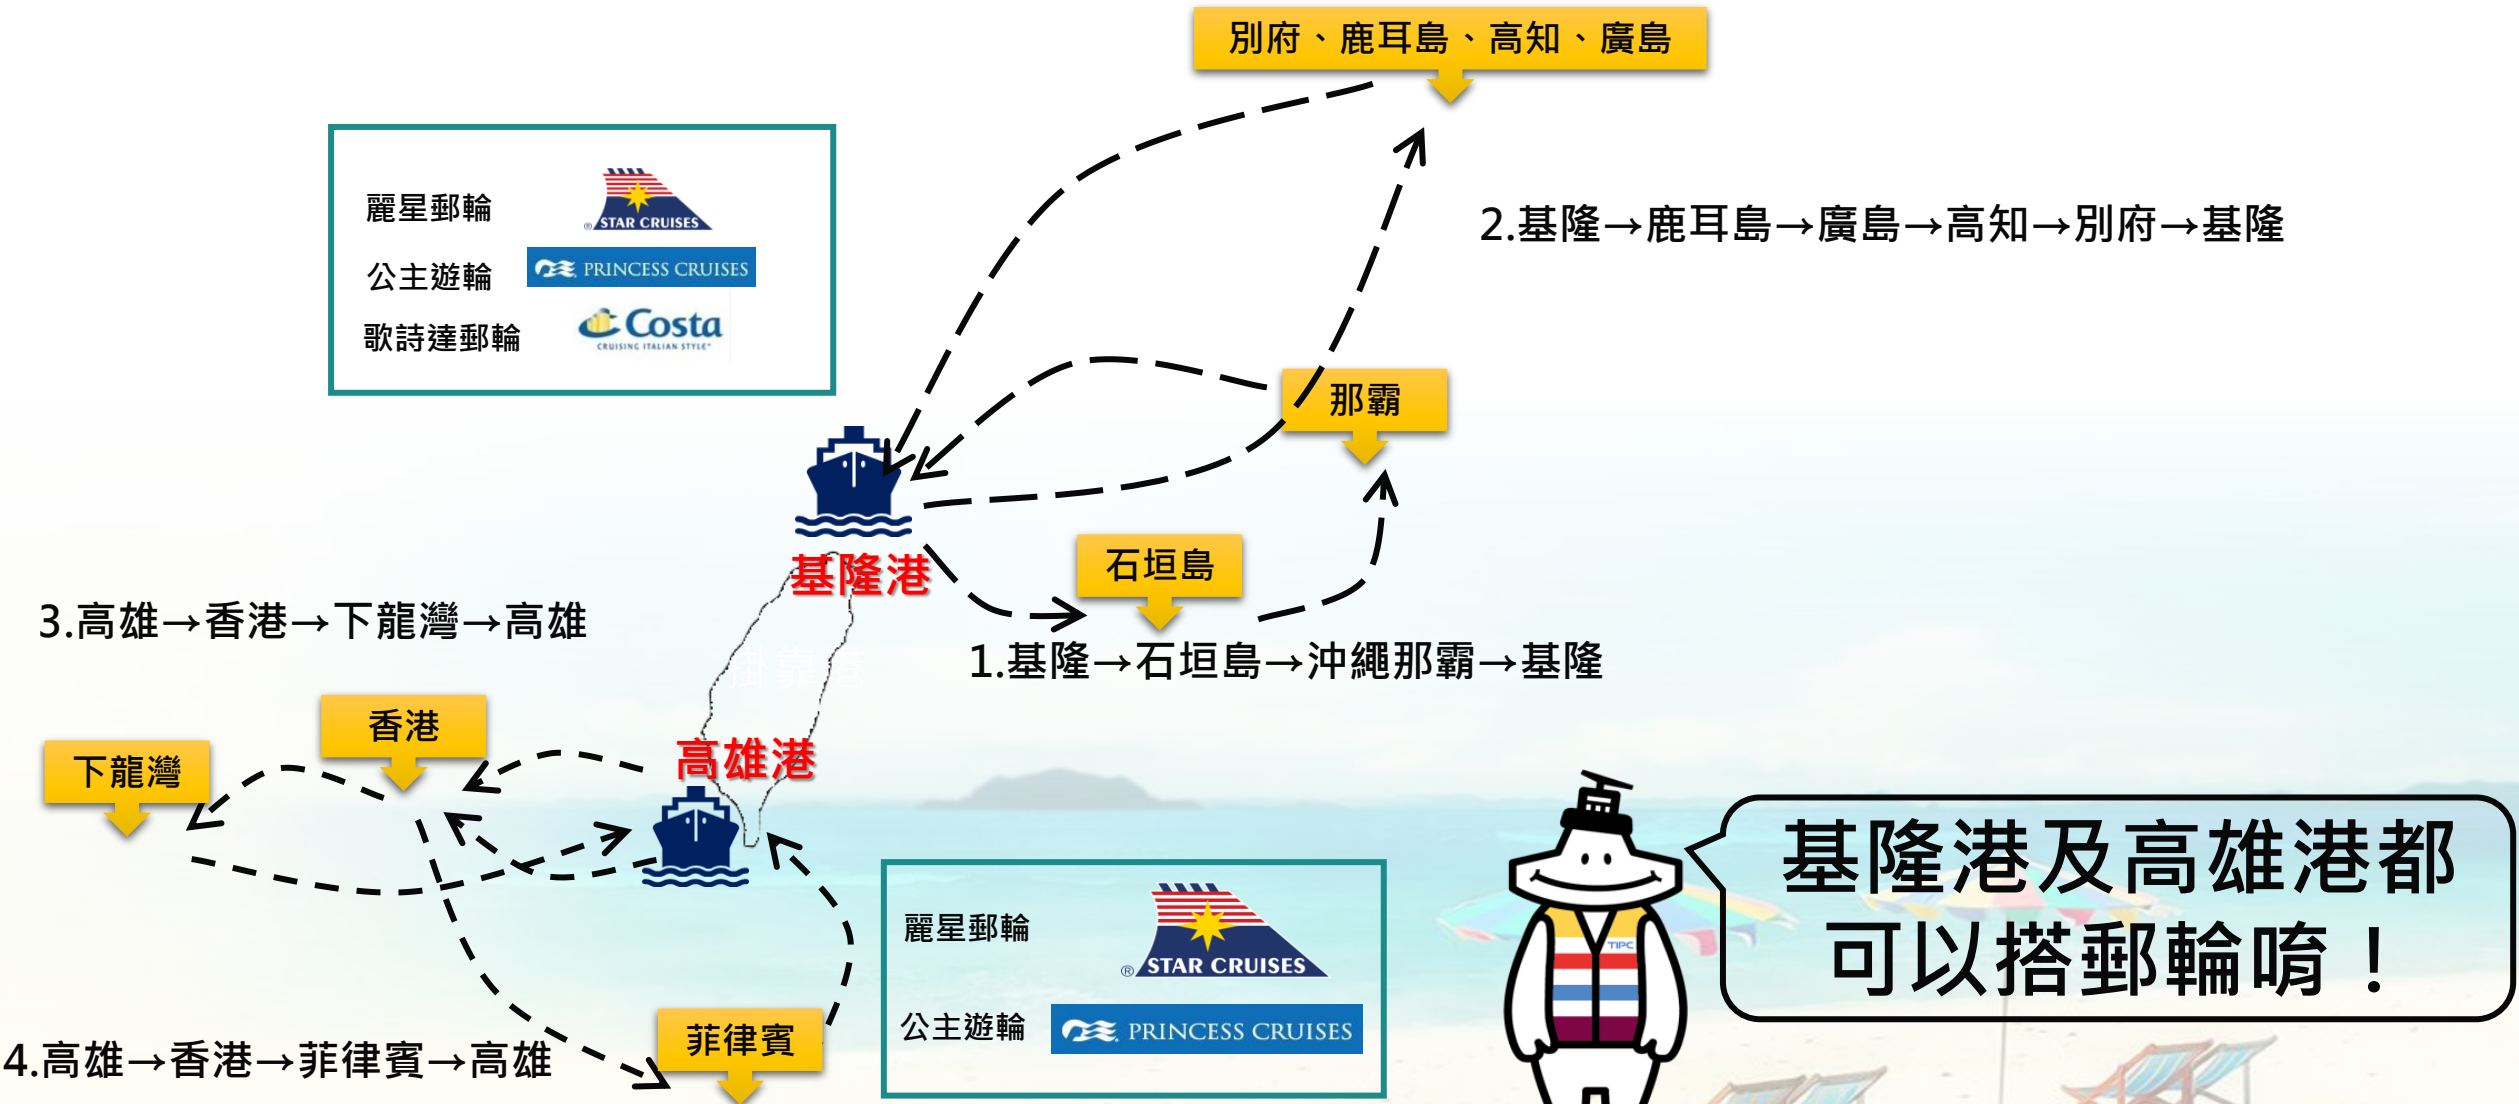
別府、鹿耳島、高知、廣島

麗星郵輪 STAR CRUISES
公主遊輪 PRINCESS CRUISES
歌詩達郵輪 Costa CRUISING ITALIAN STYLE

2.基隆→鹿耳島→廣島→高知→別府→基隆

那霸

基隆港

石垣島

3.高雄→香港→下龍灣→高雄

1.基隆→石垣島→沖繩那霸→基隆

香港

下龍灣

高雄港

麗星郵輪 STAR CRUISES
公主遊輪 PRINCESS CRUISES

基隆港及高雄港都可以搭郵輪唷！

TIPC

菲律賓

4.高雄→香港→菲律賓→高雄